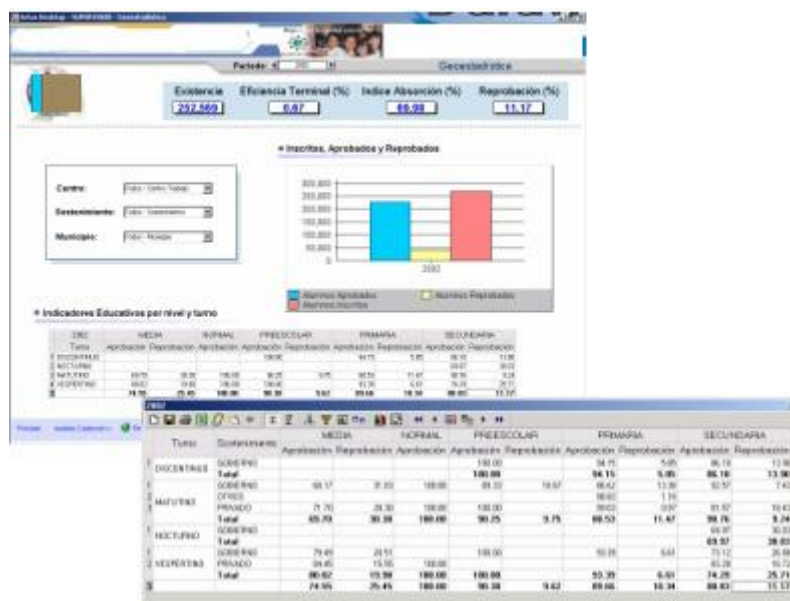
Periodo: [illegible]

Geoestadística

| Existencia | Eficiencia Terminal (%) | Indice Absorción (%) | Reprobación (%) |
|---|---|---|---|
| 252,569 | 0.67 | 69.98 | 11.17 |

Inscritos, Aprobados y Reprobados

Centro: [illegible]
Sostenimiento: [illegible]
Municipio: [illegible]

300,000
250,000
200,000
150,000
100,000
50,000
0
2002

Alumnos Aprobados
Alumnos Reprobados
Alumnos Inscritos

Indicadores Educativos por nivel y turno

| Turno | Sostenimiento | MEDIA Aprobación | MEDIA Reprobación | NORMAL Aprobación | PREESCOLAR Aprobación | PREESCOLAR Reprobación | PRIMARIA Aprobación | PRIMARIA Reprobación | SECUNDARIA Aprobación | SECUNDARIA Reprobación |
|---|---|---|---|---|---|---|---|---|---|---|
| DISCONTINUO | GOBIERNO | | | | 100.00 | | 94.15 | 5.85 | 86.18 | 13.98 |
| | Total | | | | 100.00 | | 94.15 | 5.85 | 86.18 | 13.98 |
| MATUTINO | GOBIERNO | 68.17 | 31.83 | 100.00 | 89.33 | 10.67 | 86.42 | 13.58 | 92.57 | 7.43 |
| | OTROS | | | | | | 98.82 | 1.18 | | |
| | PRIVADO | 71.70 | 28.30 | 100.00 | 100.00 | | 99.03 | 0.97 | 81.57 | 18.43 |
| | Total | 69.70 | 30.30 | 100.00 | 90.25 | 9.75 | 88.53 | 11.47 | 90.76 | 9.24 |
| NOCTURNO | GOBIERNO | | | | | | | | 69.97 | 30.03 |
| | Total | | | | | | | | 69.97 | 30.03 |
| VESPERTINO | GOBIERNO | 79.49 | 20.51 | | 100.00 | | 93.39 | 6.61 | 73.12 | 26.88 |
| | PRIVADO | 84.45 | 15.55 | 100.00 | | | | | 83.28 | 16.72 |
| | Total | 80.62 | 19.38 | 100.00 | 100.00 | | 93.39 | 6.61 | 74.29 | 25.71 |
| | | 74.55 | 25.45 | 100.00 | 90.38 | 9.62 | 89.66 | 10.34 | 88.83 | 11.17 |